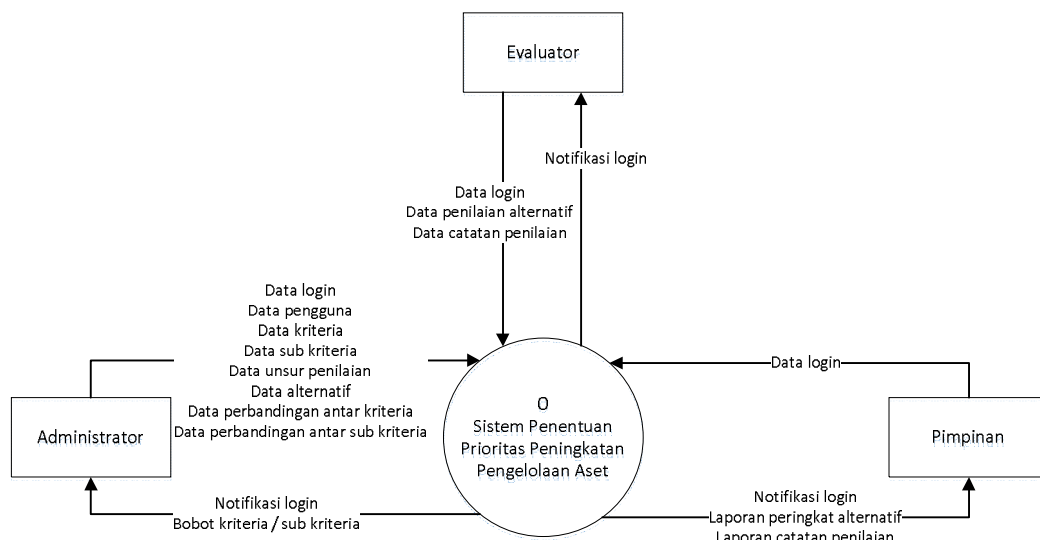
Evaluator

Notifikasi login

Data login
Data penilaian alternatif
Data catatan penilaian

Data login
Data pengguna
Data kriteria
Data sub kriteria
Data unsur penilaian
Data alternatif
Data perbandingan antar kriteria
Data perbandingan antar sub kriteria

Data login

Administrator

0
Sistem Penentuan Prioritas Peningkatan Pengelolaan Aset

Pimpinan

Notifikasi login
Bobot kriteria / sub kriteria

Notifikasi login
Laporan peringkat alternatif
Laporan catatan penilaian